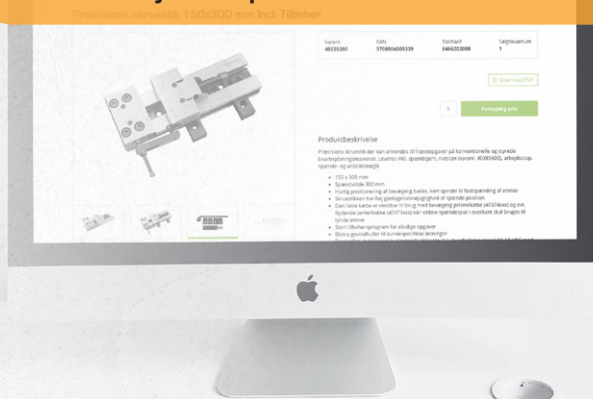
Præcisions skruestik 150x300 mm inkl. Tilbehør

Varenr.
40335300

EAN
5708604005339

Toldnr.
8466202000

Salgsenh.
1

Download PDF

1

Forespørg pris

Produktbeskrivelse

Præcisions skruestik der kan anvendes til fræseopgaver på konventionelle og styrede bearbejdningsmaskiner. Leveres inkl. spændejern, notsten varenr. 40385800, arbejdsstop, spænde- og vinkelanlæg.

150 x 300 mm
Spændvidde 300 mm
Hurtig positionering af bevægelig bakke, kort spindel til fastspænding af emner
Skruestikken har høj gentagelsesnøjagtighed af spændte position
Den faste bakke er vendbar til brug med bevægelig prismebakke (40374xxx) og evt. flydende centerbakke (40373xxx) når sidste spændespor i overkant skal bruges til tynde emner
Stort tilbehørsprogram for alsidige opgaver
Ekstra genindbuller til kundespecifikke løsninger
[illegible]